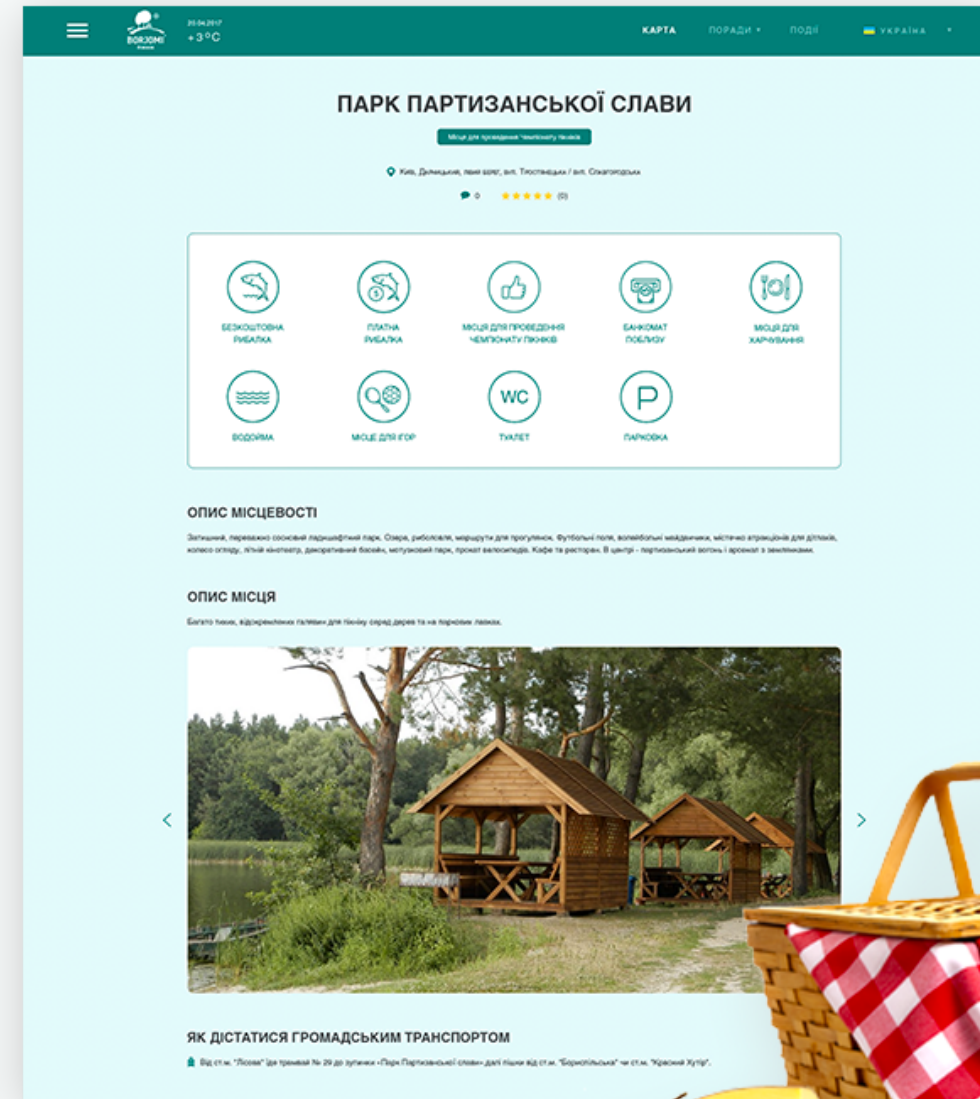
BORJOMI

20.04.2017
+3°C

КАРТА
ПОРАДИ
ПОДІЇ
УКРАЇНА

ПАРК ПАРТИЗАНСЬКОЇ СЛАВИ

Місце для проведення Чемпіонату пікніків

Київ, Дарницький, лівий берег, вул. Тростянецька / вул. Славгородська

0 (0)

БЕЗКОШТОВНА РИБАЛКА
ПЛАТНА РИБАЛКА
МІСЦЯ ДЛЯ ПРОВЕДЕННЯ ЧЕМПІОНАТУ ПІКНІКІВ
БАНКОМАТ ПОБЛИЗУ
МІСЦЯ ДЛЯ ХАРЧУВАННЯ
ВОДОЙМА
МІСЦЕ ДЛЯ ІГОР
WC
ТУАЛЕТ
P
ПАРКОВКА

ОПИС МІСЦЕВОСТІ

Затишний, переважно сосновий ландшафтний парк. Озера, риболовля, маршрути для прогулянок. Футбольні поля, волейбольні майданчики, містечко атракціонів для дітлахів, колесо огляду, літній кінотеатр, декоративний басейн, мотузковий парк, прокат велосипедів. Кафе та ресторан. В центрі - партизанський вогонь і арсенал з землянками.

ОПИС МІСЦЯ

Багато тихих, відокремлених галявин для пікніку серед дерев та на паркових лавках.

ЯК ДІСТАТИСЯ ГРОМАДСЬКИМ ТРАНСПОРТОМ

Від ст.м. "Лісова" їде трамвай № 29 до зупинки «Парк Партизанської слави» далі пішки від ст.м. "Бориспільська" чи ст.м. "Красний Хутір".